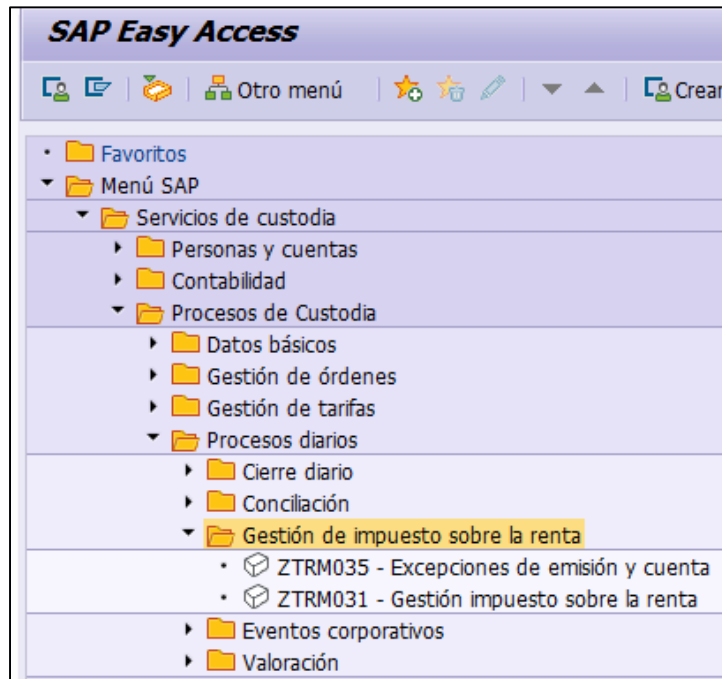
SAP Easy Access

Otro menú

Crear

Favoritos

Menú SAP

Servicios de custodia

Personas y cuentas

Contabilidad

Procesos de Custodia

Datos básicos

Gestión de órdenes

Gestión de tarifas

Procesos diarios

Cierre diario

Conciliación

Gestión de impuesto sobre la renta

ZTRM035 - Excepciones de emisión y cuenta

ZTRM031 - Gestión impuesto sobre la renta

Eventos corporativos

Valoración